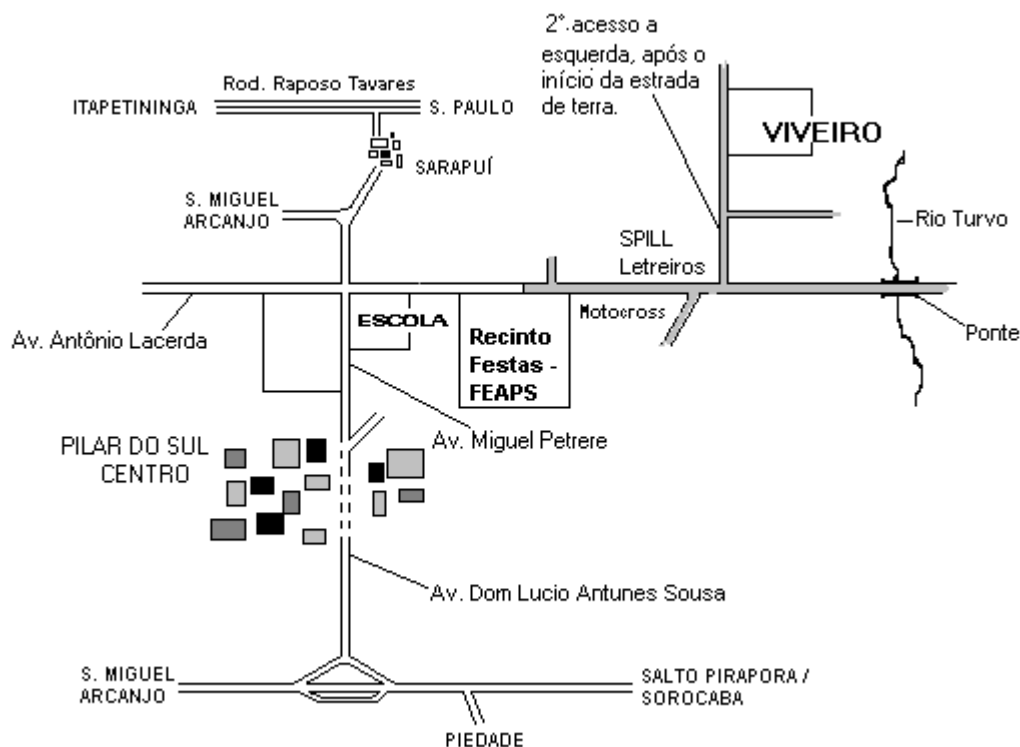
2°.acesso a esquerda, após o início da estrada de terra.

Rod. Raposo Tavares

ITAPETININGA

S. PAULO

SARAPUÍ

VIVEIRO

S. MIGUEL ARCANJO

Rio Turvo

SPILL Letreiros

Av. Antônio Lacerda

ESCOLA

Motocross

Ponte

Recinto Festas - FEAPS

PILAR DO SUL CENTRO

Av. Miguel Petrere

Av. Dom Lucio Antunes Sousa

S. MIGUEL ARCANJO

SALTO PIRAPORA / SOROCABA

PIEDADE